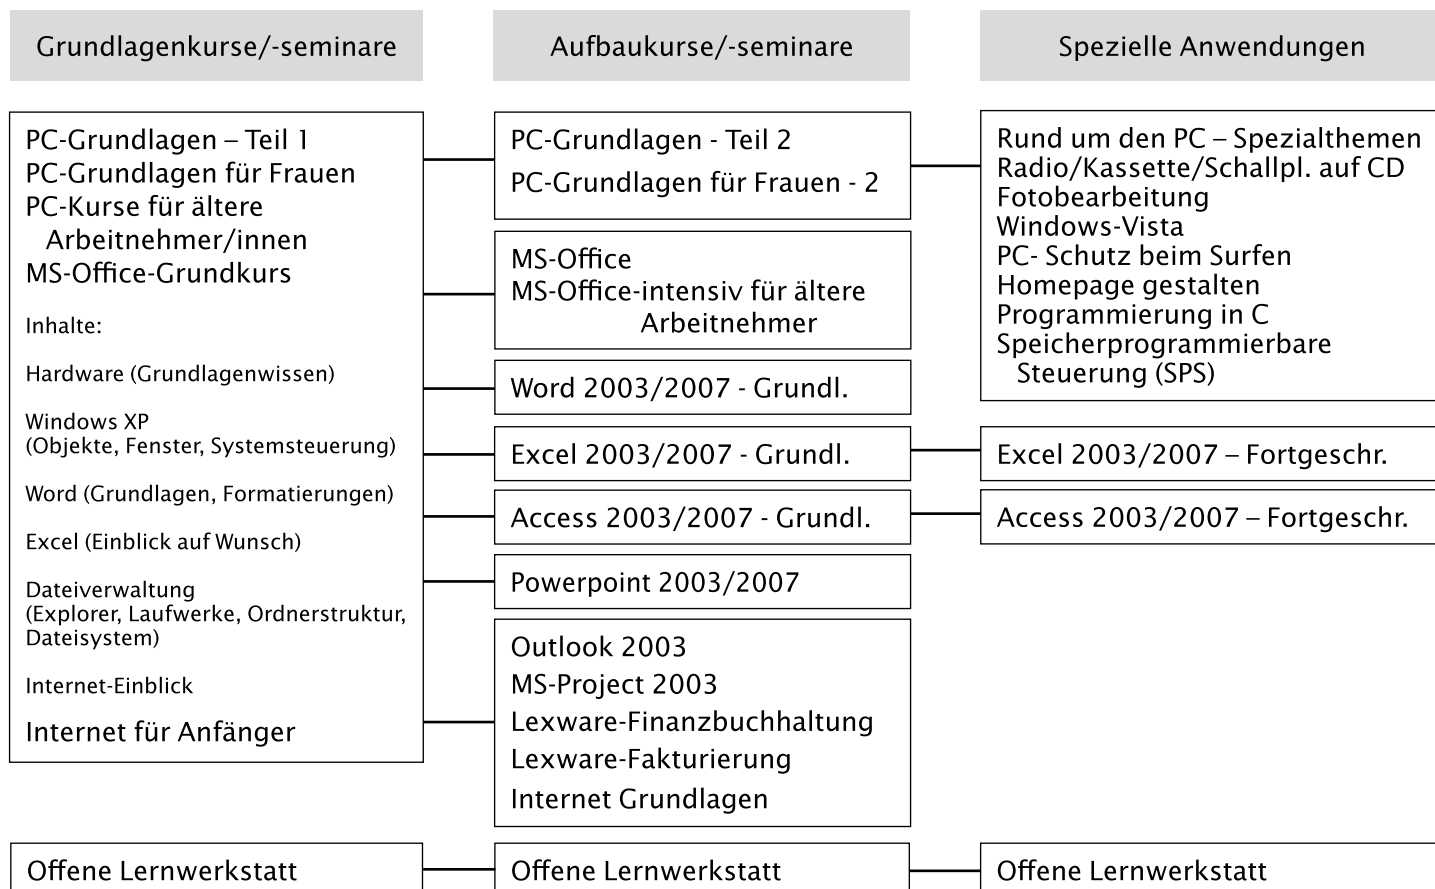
Grundlagenkurse/-seminare

Aufbaukurse/-seminare

Spezielle Anwendungen

PC-Grundlagen – Teil 1
PC-Grundlagen für Frauen
PC-Kurse für ältere Arbeitnehmer/innen
MS-Office-Grundkurs

Inhalte:

Hardware (Grundlagenwissen)

Windows XP
(Objekte, Fenster, Systemsteuerung)

Word (Grundlagen, Formatierungen)

Excel (Einblick auf Wunsch)

Dateiverwaltung
(Explorer, Laufwerke, Ordnerstruktur, Dateisystem)

Internet-Einblick

Internet für Anfänger

PC-Grundlagen - Teil 2
PC-Grundlagen für Frauen - 2

MS-Office
MS-Office-intensiv für ältere Arbeitnehmer

Word 2003/2007 - Grundl.

Excel 2003/2007 - Grundl.

Access 2003/2007 - Grundl.

Powerpoint 2003/2007

Outlook 2003
MS-Project 2003
Lexware-Finanzbuchhaltung
Lexware-Fakturierung
Internet Grundlagen

Rund um den PC – Spezialthemen
Radio/Kassette/Schallpl. auf CD
Fotobearbeitung
Windows-Vista
PC- Schutz beim Surfen
Homepage gestalten
Programmierung in C
Speicherprogrammierbare Steuerung (SPS)

Excel 2003/2007 – Fortgeschr.

Access 2003/2007 – Fortgeschr.

Offene Lernwerkstatt

Offene Lernwerkstatt

Offene Lernwerkstatt